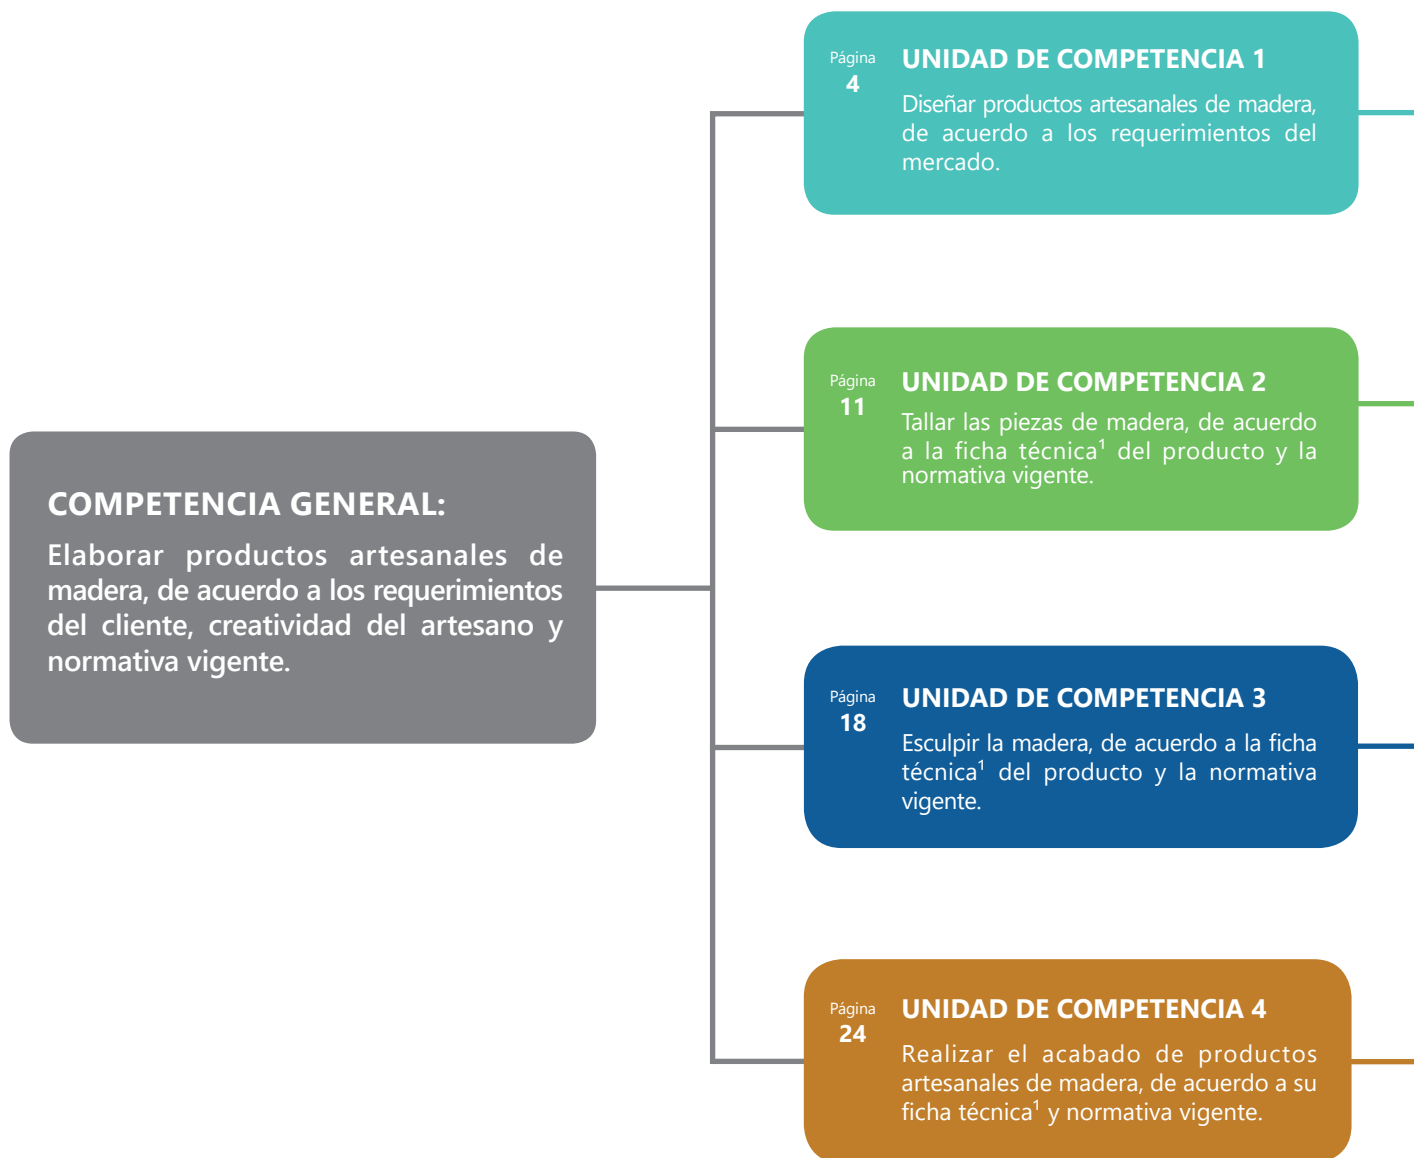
COMPETENCIA GENERAL:

Elaborar productos artesanales de madera, de acuerdo a los requerimientos del cliente, creatividad del artesano y normativa vigente.

Página
4

UNIDAD DE COMPETENCIA 1

Diseñar productos artesanales de madera, de acuerdo a los requerimientos del mercado.

Página
11

UNIDAD DE COMPETENCIA 2

Tallar las piezas de madera, de acuerdo a la ficha técnica$^1$ del producto y la normativa vigente.

Página
18

UNIDAD DE COMPETENCIA 3

Esculpir la madera, de acuerdo a la ficha técnica$^1$ del producto y la normativa vigente.

Página
24

UNIDAD DE COMPETENCIA 4

Realizar el acabado de productos artesanales de madera, de acuerdo a su ficha técnica$^1$ y normativa vigente.